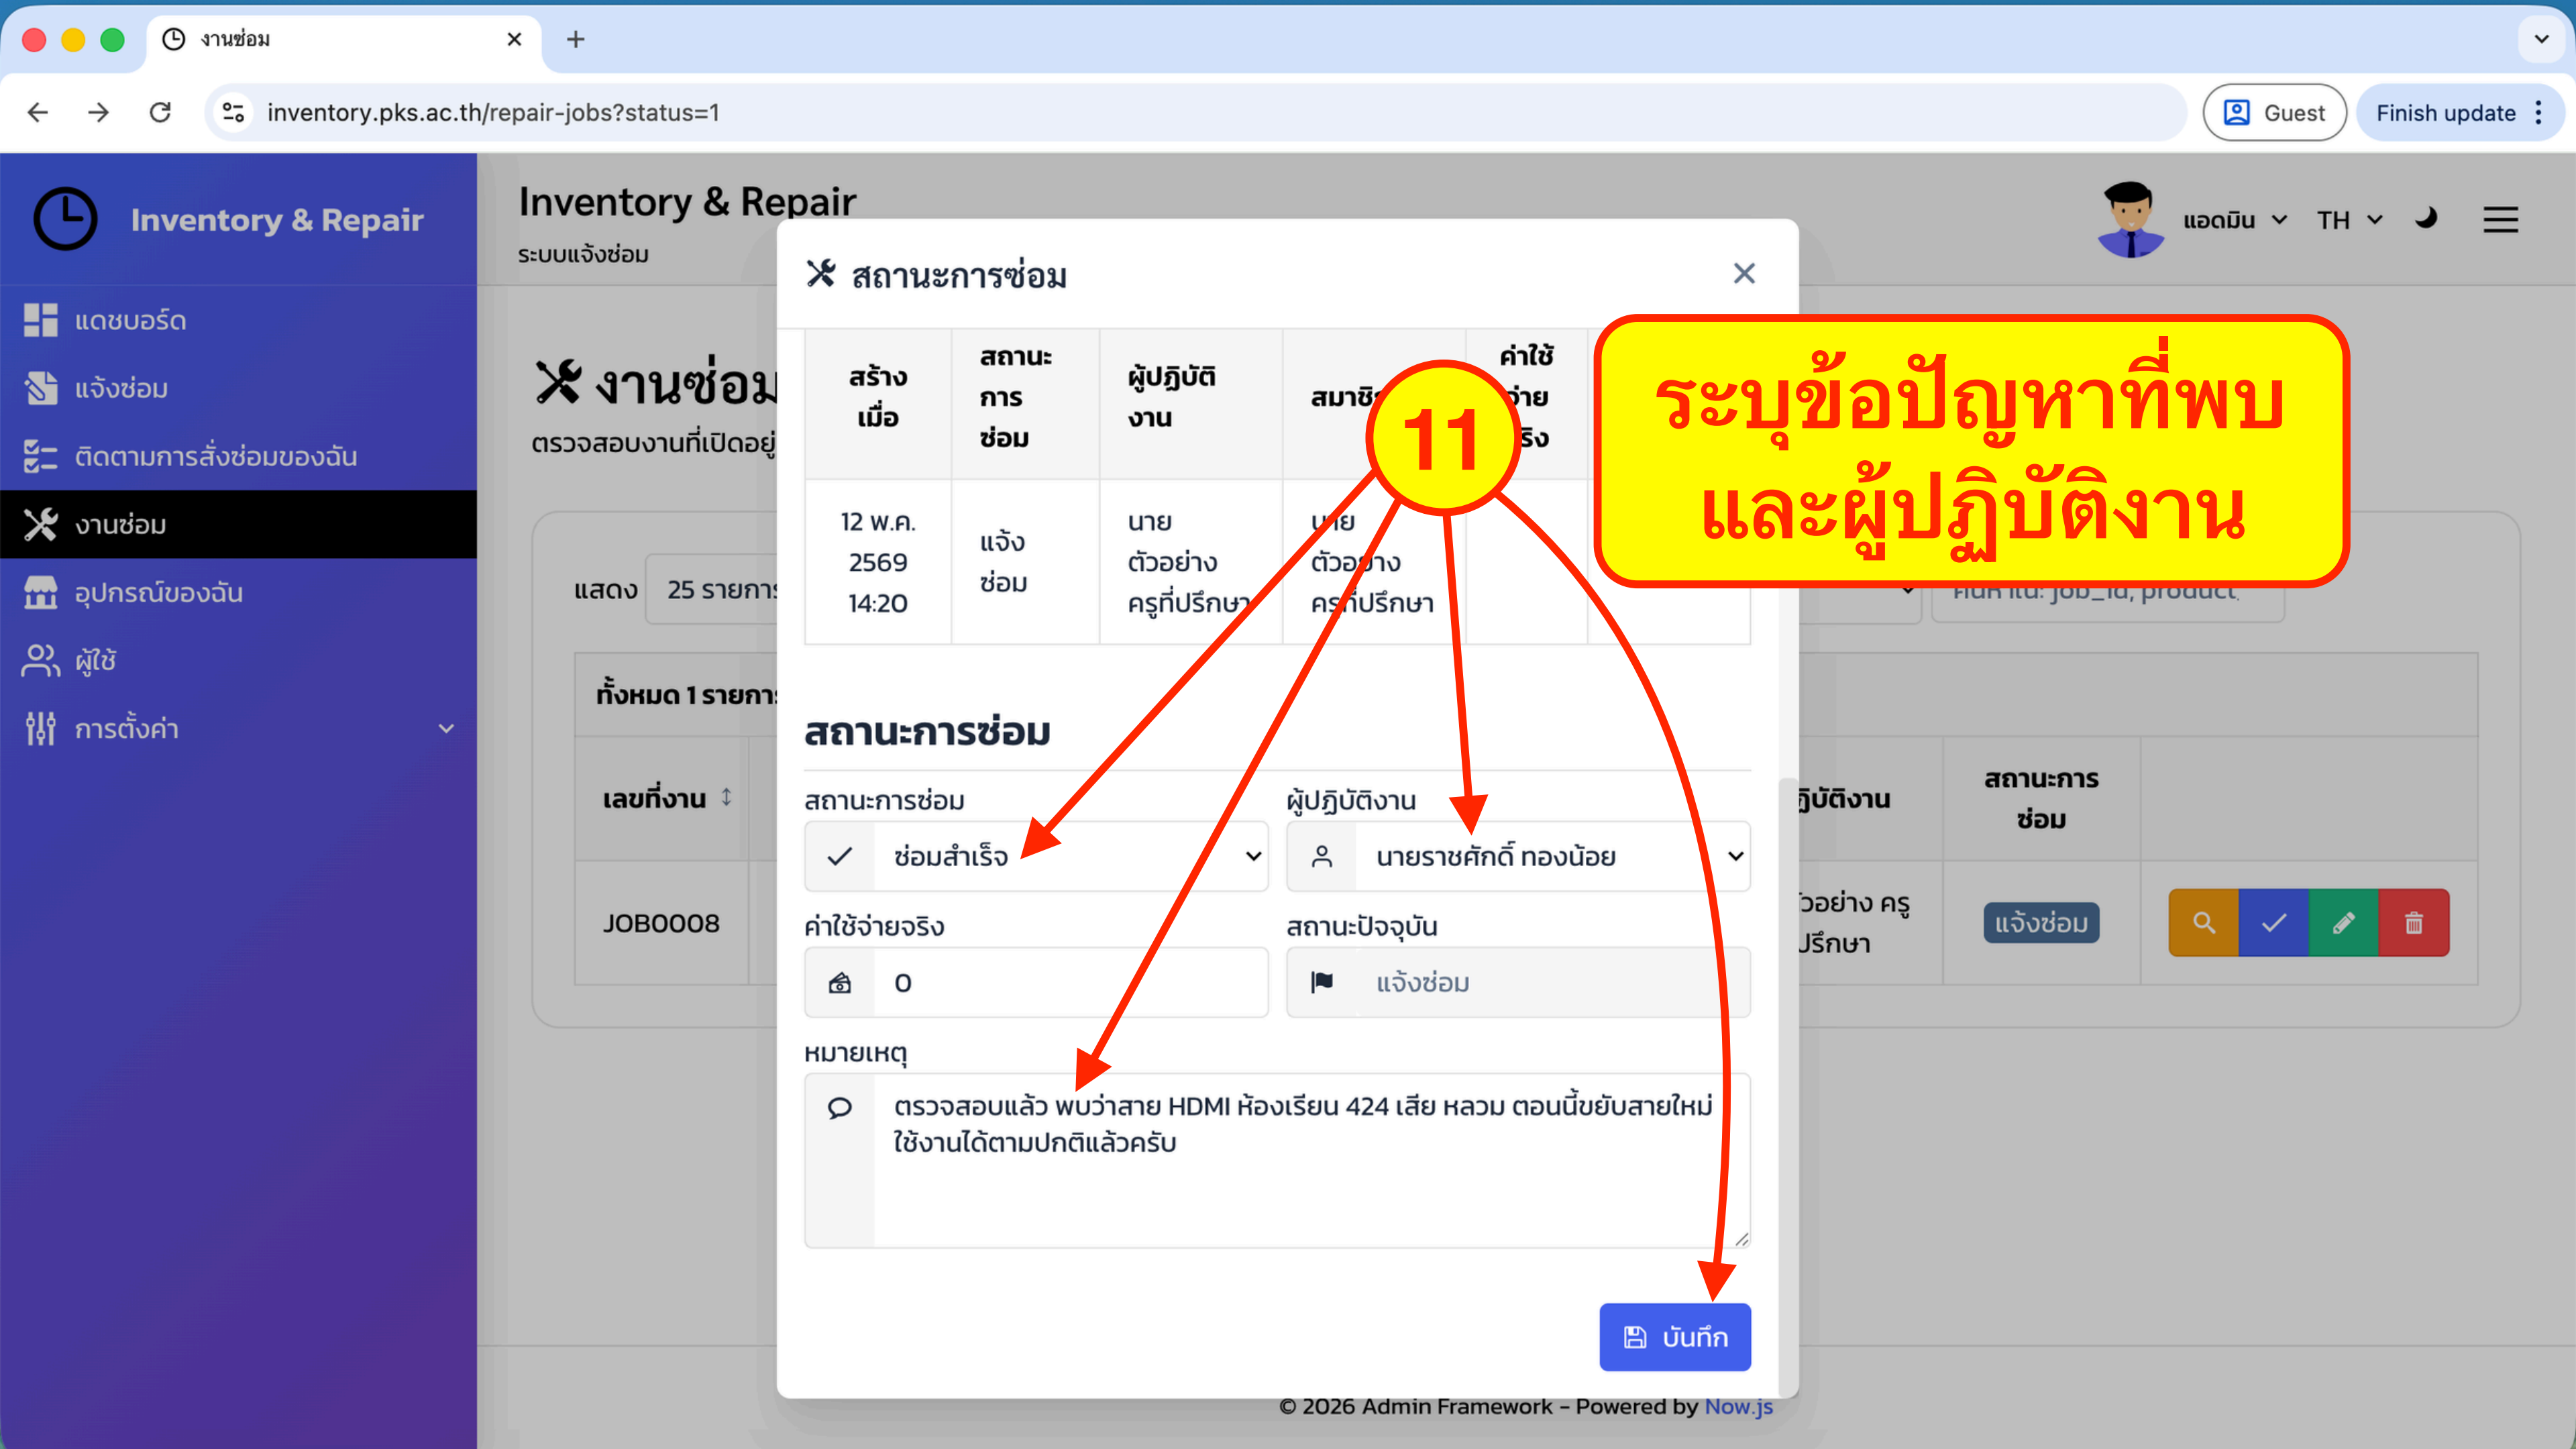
งานซ่อม
inventory.pks.ac.th/repair-jobs?status=1
Guest
Finish update

Inventory & Repair
แดชบอร์ด
แจ้งซ่อม
ติดตามการสั่งซ่อมของฉัน
งานซ่อม
อุปกรณ์ของฉัน
ผู้ใช้
การตั้งค่า

Inventory & Repair
ระบบแจ้งซ่อม
แอดมิน TH

งานซ่อม
ตรวจสอบงานที่เปิดอยู่
แสดง 25 รายการ
ทั้งหมด 1 รายการ
เลขที่งาน
JOB0008
ผู้ปฏิบัติงาน
ตัวอย่าง ครู ปรึกษา
สถานะการซ่อม
แจ้งซ่อม

สถานะการซ่อม

| สร้างเมื่อ | สถานะการซ่อม | ผู้ปฏิบัติงาน | สมาชิก | ค่าใช้จ่ายจริง |
|---|---|---|---|---|
| 12 พ.ค. 2569 14:20 | แจ้งซ่อม | นาย ตัวอย่าง ครูที่ปรึกษา | นาย ตัวอย่าง ครูที่ปรึกษา | |

11

ระบุข้อปัญหาที่พบ
และผู้ปฏิบัติงาน

สถานะการซ่อม
สถานะการซ่อม
ซ่อมสำเร็จ
ผู้ปฏิบัติงาน
นายราชศักดิ์ ทองน้อย
ค่าใช้จ่ายจริง
0
สถานะปัจจุบัน
แจ้งซ่อม
หมายเหตุ
ตรวจสอบแล้ว พบว่าสาย HDMI ห้องเรียน 424 เสีย หลวม ตอนนี้ขยับสายใหม่ ใช้งานได้ตามปกติแล้วครับ
บันทึก

© 2026 Admin Framework - Powered by Now.js